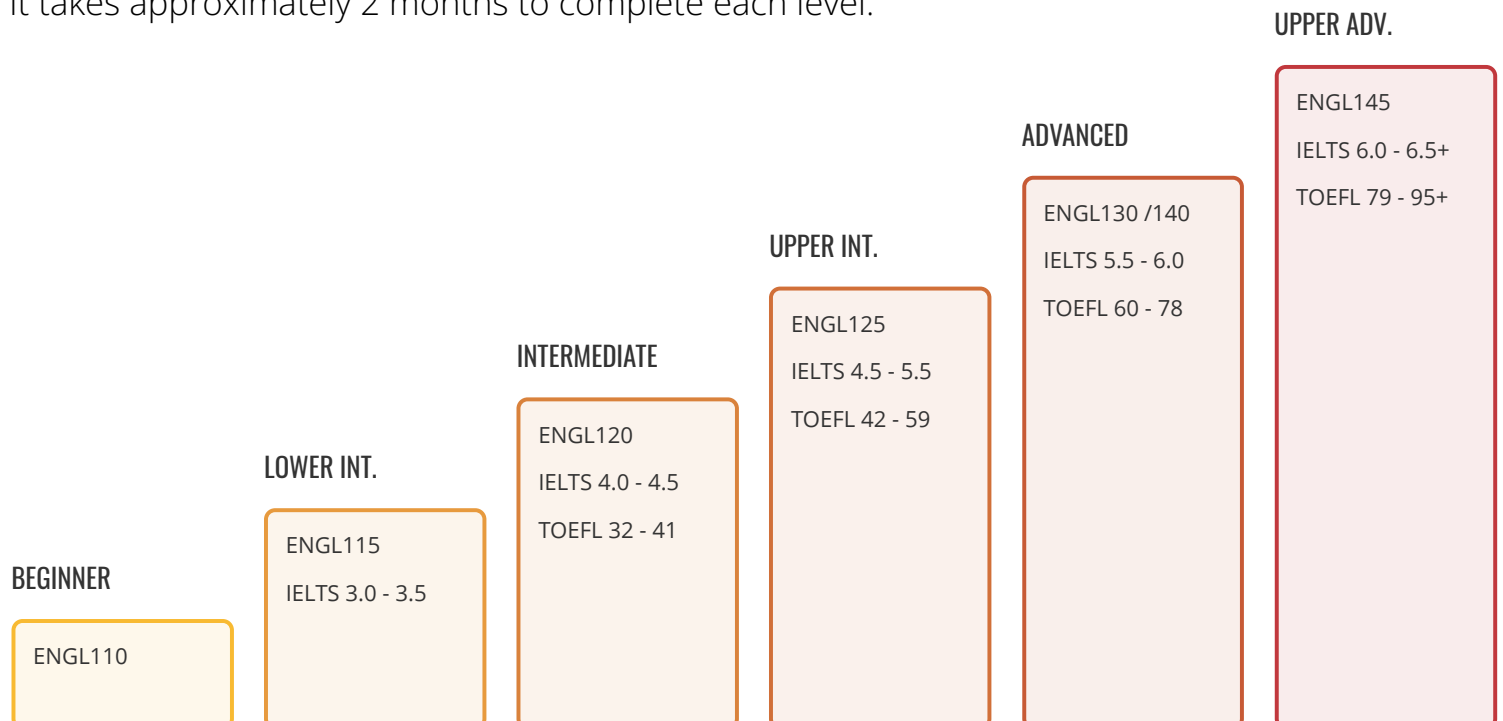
It takes approximately 2 months to complete each level.

UPPER ADV.

ENGL145

IELTS 6.0 - 6.5+

TOEFL 79 - 95+

ADVANCED

ENGL130 /140

IELTS 5.5 - 6.0

TOEFL 60 - 78

UPPER INT.

ENGL125

IELTS 4.5 - 5.5

TOEFL 42 - 59

INTERMEDIATE

ENGL120

IELTS 4.0 - 4.5

TOEFL 32 - 41

LOWER INT.

ENGL115

IELTS 3.0 - 3.5

BEGINNER

ENGL110